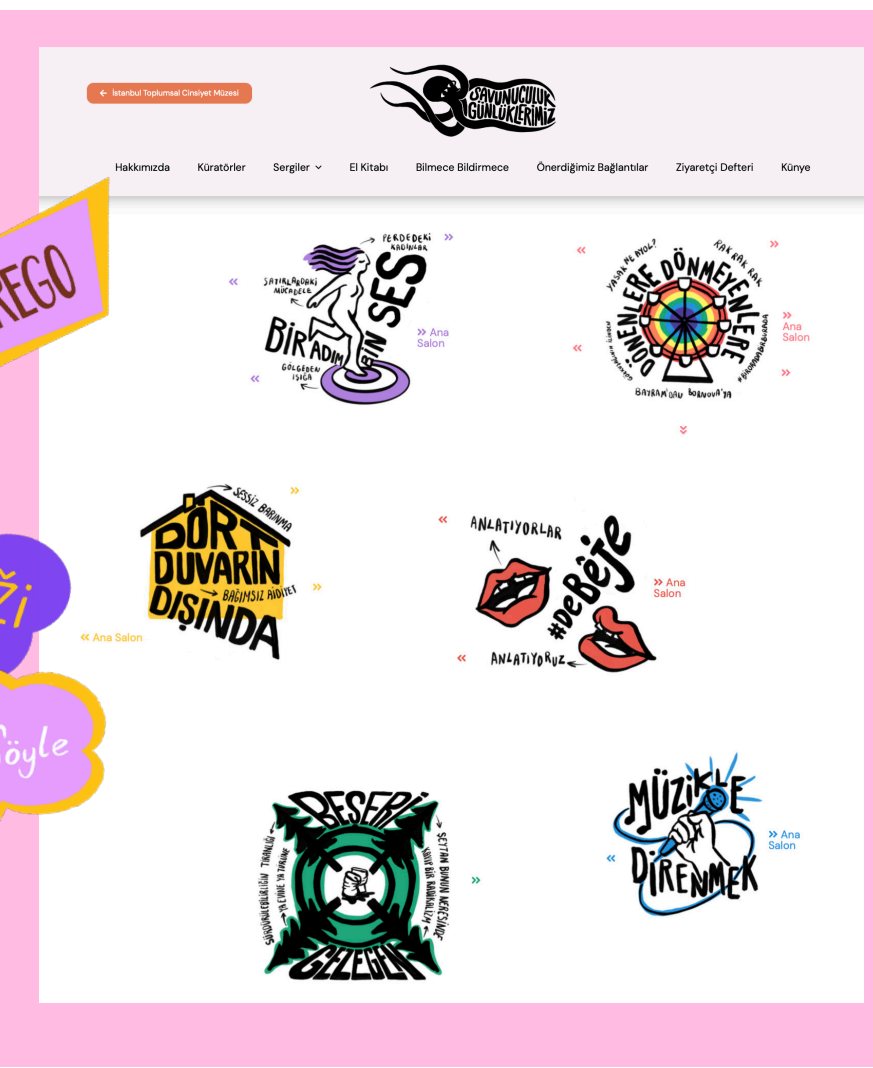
← İstanbul Toplumsal Cinsiyet Müzesi

SAVUNUCULUK GÜNLÜKLERİMİZ

Hakkımızda Küratörler Sergiler El Kitabı Bilmece Bildirmece Önerdiğimiz Bağlantılar Ziyaretçi Defteri Künye

REGO

PERDEDEKİ KADINLAR
SATIRLARDAKİ MÜCADELE
BİR ADIMLIK SES
GÖLGEDEN IŞIĞA
» Ana Salon

YASAK NE AYOL?
RAK RAK RAK
DÖNENLERE DÖNMEYENLERE
BAYRAM'DAN BORNOVA'YA
» Ana Salon

SESSİZ BARINMA
DÖRT DUVARIN DIŞINDA
BAĞIMSIZ AİDİYET
« Ana Salon

ANLATIYORLAR
#deBeje
ANLATIYORUZ
» Ana Salon

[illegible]i

Söyle

BESERİ
SÜRDÜRÜLEBİLİRLİĞİN TİRANLIĞI
DELİNE YA TANRINE
SEYTAN BUNUN NERESİNDE
YALVAR BİR KADINLIK
GEZEGEN

MÜZİKLE DİRENMEK
» Ana Salon